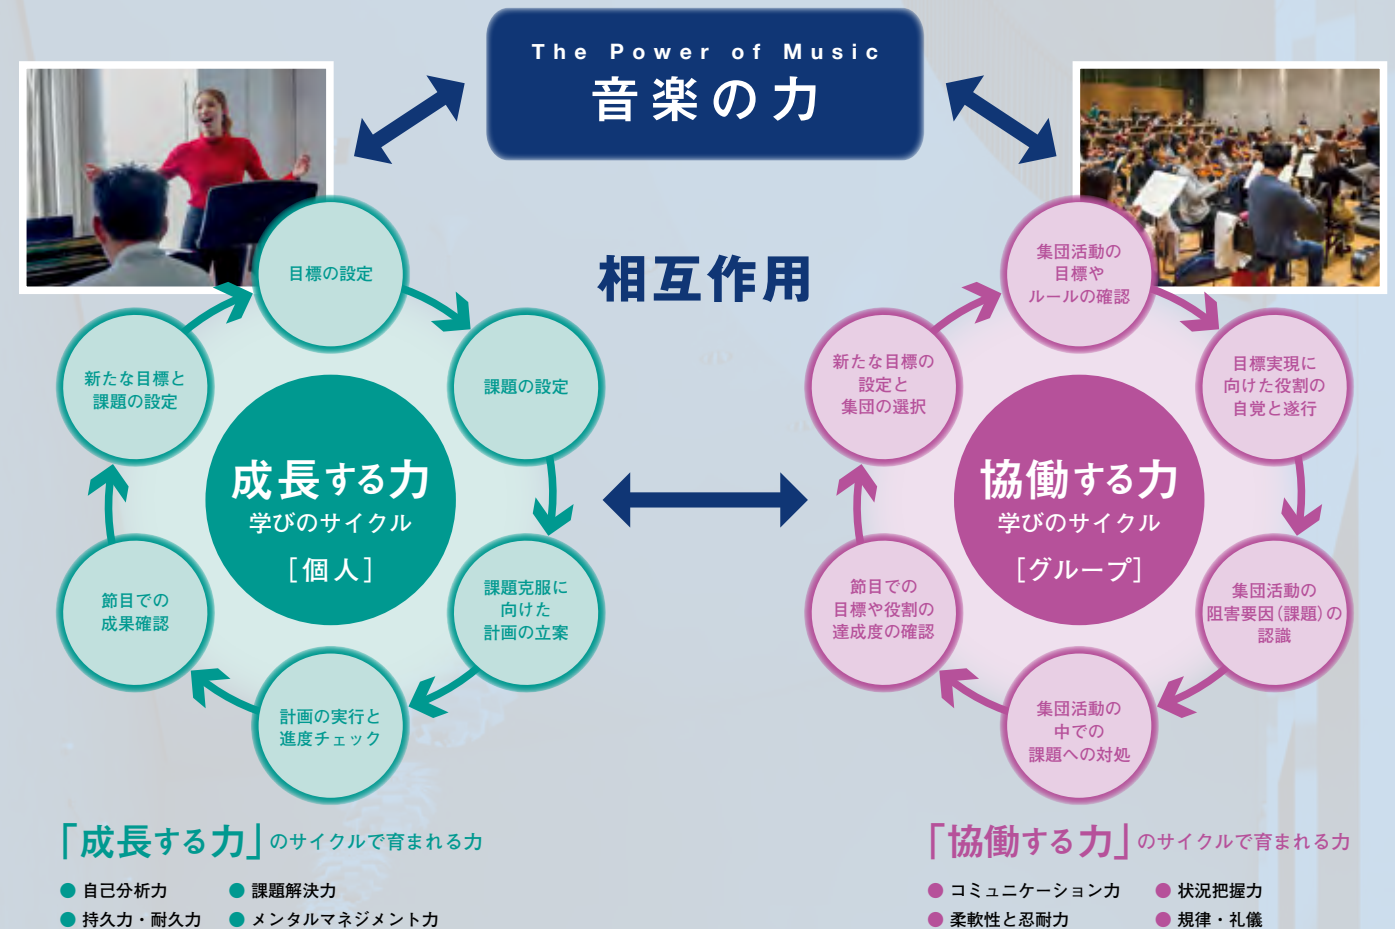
The Power of Music
音楽の力

相互作用

目標の設定
課題の設定
課題克服に向けた計画の立案
計画の実行と進度チェック
節目での成果確認
新たな目標と課題の設定

成長する力
学びのサイクル
［個人］

集団活動の目標やルールの確認
目標実現に向けた役割の自覚と遂行
集団活動の阻害要因（課題）の認識
集団活動の中での課題への対処
節目での目標や役割の達成度の確認
新たな目標の設定と集団の選択

協働する力
学びのサイクル
［グループ］

「成長する力」のサイクルで育まれる力
● 自己分析力 ● 課題解決力
● 持久力・耐久力 ● メンタルマネジメント力

「協働する力」のサイクルで育まれる力
● コミュニケーション力 ● 状況把握力
● 柔軟性と忍耐力 ● 規律・礼儀